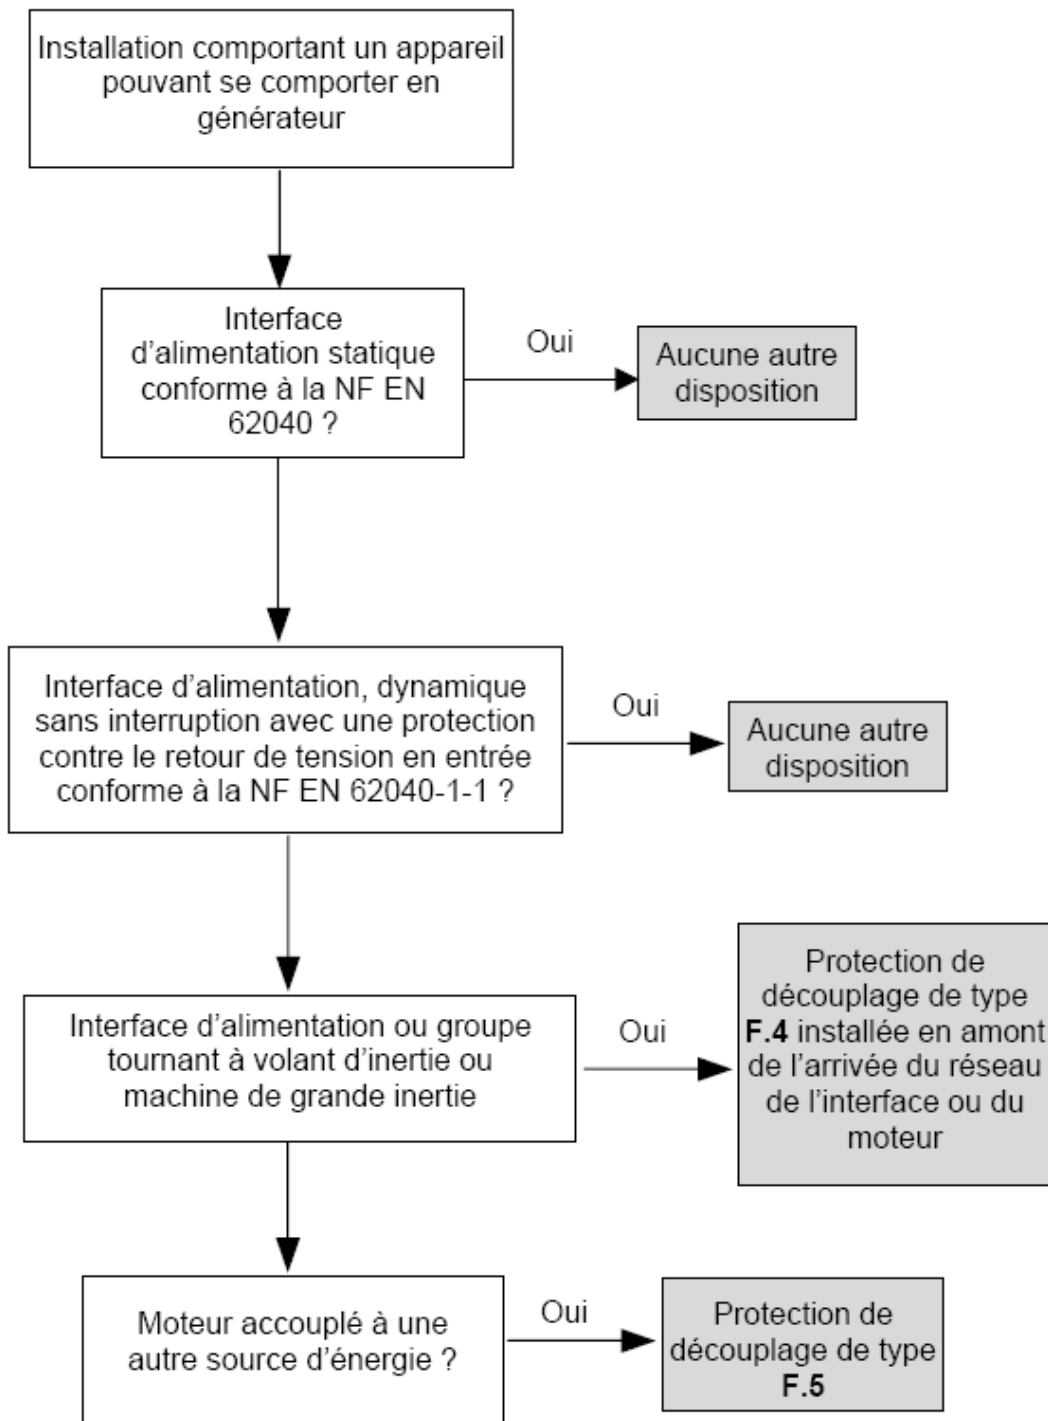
Installation comportant un appareil pouvant se comporter en générateur

Interface d'alimentation statique conforme à la NF EN 62040 ?

Oui

Aucune autre disposition

Interface d'alimentation, dynamique sans interruption avec une protection contre le retour de tension en entrée conforme à la NF EN 62040-1-1 ?

Oui

Aucune autre disposition

Interface d'alimentation ou groupe tournant à volant d'inertie ou machine de grande inertie

Oui

Protection de découplage de type **F.4** installée en amont de l'arrivée du réseau de l'interface ou du moteur

Moteur accouplé à une autre source d'énergie ?

Oui

Protection de découplage de type **F.5**